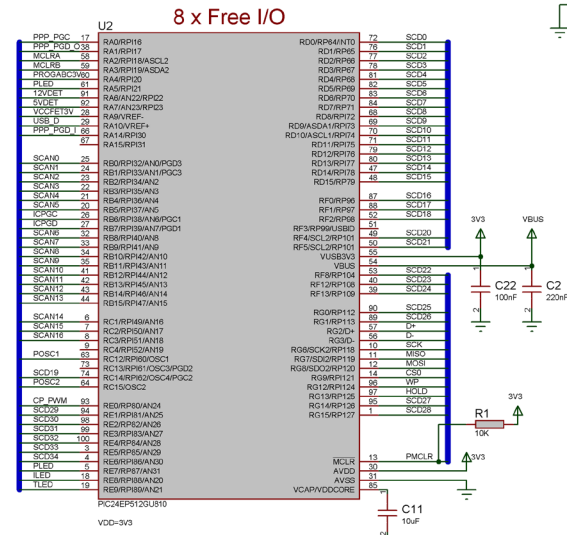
8 x Free I/O

U2

| Net | Pin | Pin name |
|---|---|---|
| PPP_PGC | 17 | RA0/RPI16 |
| PPP_PGD_O | 38 | RA1/RPI17 |
| MCLRA | 58 | RA2/RPI18/ASCL2 |
| MCLRB | 59 | RA3/RPI19/ASDA2 |
| PROGABC3V | 60 | RA4/RPI20 |
| PLED | 61 | RA5/RPI21 |
| 12VDET | 91 | RA6/AN22/RPI22 |
| 5VDET | 92 | RA7/AN23/RPI23 |
| VCCFET3V | 28 | RA9/VREF- |
| USB_D | 29 | RA10/VREF+ |
| PPP_PGD_I | 66 | RA14/RPI30 |
| | 67 | RA15/RPI31 |
| SCAN0 | 25 | RB0/RPI32/AN0/PGD3 |
| SCAN1 | 24 | RB1/RPI33/AN1/PGC3 |
| SCAN2 | 23 | RB2/RPI34/AN2 |
| SCAN3 | 22 | RB3/RPI35/AN3 |
| SCAN4 | 21 | RB4/RPI36/AN4 |
| SCAN5 | 20 | RB5/RPI37/AN5 |
| ICPGC | 26 | RB6/RPI38/AN6/PGC1 |
| ICPGD | 27 | RB7/RPI39/AN7/PGD1 |
| SCAN6 | 32 | RB8/RPI40/AN8 |
| SCAN7 | 33 | RB9/RPI41/AN9 |
| SCAN9 | 34 | RB10/RPI42/AN10 |
| SCAN10 | 41 | RB11/RPI43/AN11 |
| SCAN11 | 42 | RB12/RPI44/AN12 |
| SCAN12 | 43 | RB13/RPI45/AN13 |
| SCAN13 | 44 | RB14/RPI46/AN14 |
| | 45 | RB15/RPI47/AN15 |
| SCAN14 | 6 | RC1/RPI49/AN16 |
| SCAN15 | 7 | RC2/RPI50/AN17 |
| SCAN16 | 8 | RC3/RPI51/AN18 |
| | 9 | RC4/RPI52/AN19 |
| POSC1 | 63 | RC12/RPI60/OSC1 |
| | 73 | RC13/RPI61/OSC3/PGD2 |
| SCD19 | 74 | RC14/RPI62/OSC4/PGC2 |
| POSC2 | 64 | RC15/OSC2 |
| CP_PWM | 93 | RE0/RP80/AN24 |
| SCD29 | 94 | RE1/RP81/AN25 |
| SCD30 | 98 | RE2/RP82/AN26 |
| SCD31 | 99 | RE3/RP83/AN27 |
| SCD32 | 100 | RE4/RP84/AN28 |
| SCD33 | 3 | RE5/RP85/AN29 |
| SCD34 | 4 | RE6/RP86/AN30 |
| PLED | 5 | RE7/RP87/AN31 |
| ILED | 18 | RE8/RP88/AN20 |
| TLED | 19 | RE9/RP89/AN21 |

| Pin name | Pin | Net |
|---|---|---|
| RD0/RP64/INT0 | 72 | SCD0 |
| RD1/RP65 | 76 | SCD1 |
| RD2/RP66 | 77 | SCD2 |
| RD3/RP67 | 78 | SCD3 |
| RD4/RP68 | 81 | SCD4 |
| RD5/RP69 | 82 | SCD5 |
| RD6/RP70 | 83 | SCD6 |
| RD7/RP71 | 84 | SCD7 |
| RD8/RP72 | 68 | SCD8 |
| RD9/ASDA1/RP73 | 69 | SCD9 |
| RD10/ASCL1/RP74 | 70 | SCD10 |
| RD11/RP75 | 71 | SCD11 |
| RD12/RP76 | 79 | SCD12 |
| RD13/RP77 | 80 | SCD13 |
| RD14/RP78 | 47 | SCD14 |
| RD15/RP79 | 48 | SCD15 |
| RF0/RP96 | 87 | SCD16 |
| RF1/RP97 | 88 | SCD17 |
| RF2/RP98 | 52 | SCD18 |
| RF3/RP99/USBID | 51 | |
| RF4/SCL2/RP100 | 49 | SCD20 |
| RF5/SCL2/RP101 | 50 | SCD21 |
| VUSB3V3 | 55 | |
| VBUS | 54 | |
| RF8/RP104 | 53 | SCD22 |
| RF12/RP108 | 40 | SCD23 |
| RF13/RP109 | 39 | SCD24 |
| RG0/RP112 | 90 | SCD25 |
| RG1/RP113 | 89 | SCD26 |
| RG2/D+ | 57 | D+ |
| RG3/D- | 56 | D- |
| RG6/SCK2/RP118 | 10 | SCK |
| RG7/SDI2/RP119 | 11 | MISO |
| RG8/SDO2/RP120 | 12 | MOSI |
| RG9/RP121 | 14 | CS0 |
| RG12/RP124 | 96 | WP |
| RG13/RP125 | 97 | HOLD |
| RG14/RP126 | 95 | SCD27 |
| RG15/RP127 | 1 | SCD28 |
| MCLR | 13 | PMCLR |
| AVDD | 30 | |
| AVSS | 31 | |
| VCAP/VDDCORE | 85 | |

PIC24EP512GU810

VDD=3V3

3V3
VBUS
C22
100nF
C2
220nF
1
2
1
2
R1
10K
3V3
3V3
C11
10uF